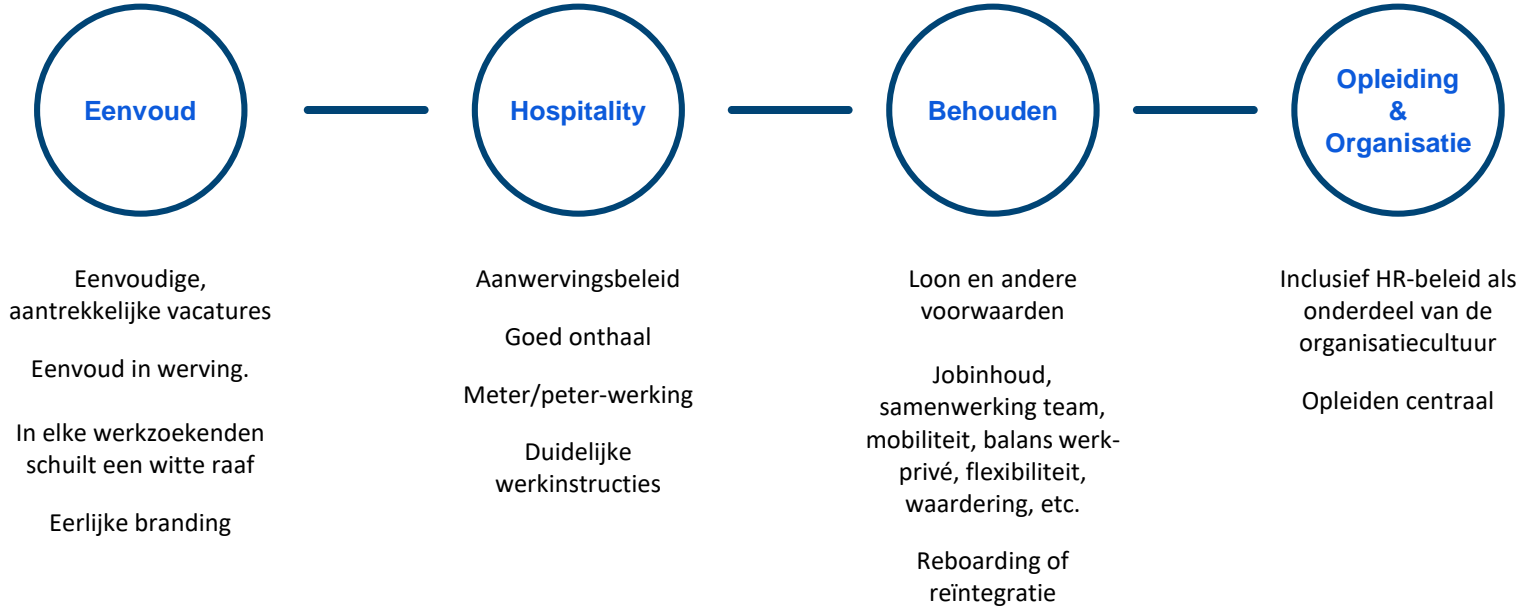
Eenvoud

Hospitality

Behouden

Opleiding & Organisatie

Eenvoudige, aantrekkelijke vacatures

Eenvoud in werving.

In elke werkzoekenden schuilt een witte raaf

Eerlijke branding

Aanwervingsbeleid

Goed onthaal

Meter/peter-werking

Duidelijke werkinstructies

Loon en andere voorwaarden

Jobinhoud, samenwerking team, mobiliteit, balans werk-privé, flexibiliteit, waardering, etc.

Reboarding of reïntegratie

Inclusief HR-beleid als onderdeel van de organisatiecultuur

Opleiden centraal